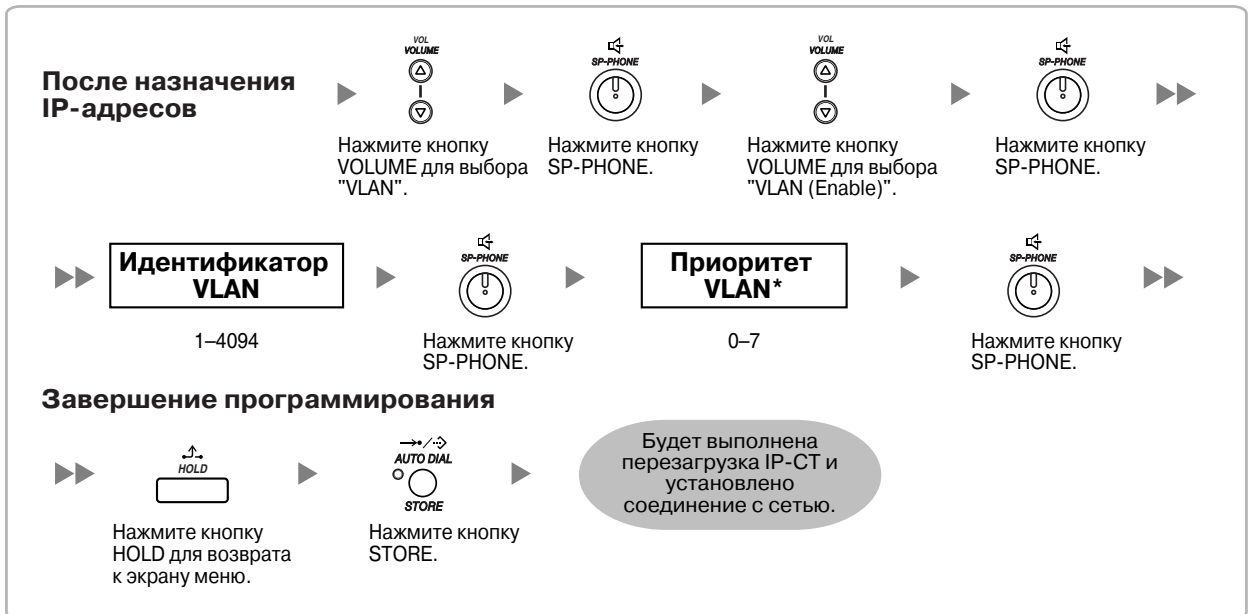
После назначения IP-адресов

VOL
VOLUME

Нажмите кнопку VOLUME для выбора "VLAN".

SP-PHONE

Нажмите кнопку SP-PHONE.

VOL
VOLUME

Нажмите кнопку VOLUME для выбора "VLAN (Enable)".

SP-PHONE

Нажмите кнопку SP-PHONE.

Идентификатор VLAN

1–4094

SP-PHONE

Нажмите кнопку SP-PHONE.

Приоритет VLAN*

0–7

SP-PHONE

Нажмите кнопку SP-PHONE.

Завершение программирования

HOLD

Нажмите кнопку HOLD для возврата к экрану меню.

AUTO DIAL
STORE

Нажмите кнопку STORE.

Будет выполнена перезагрузка IP-CT и установлено соединение с сетью.